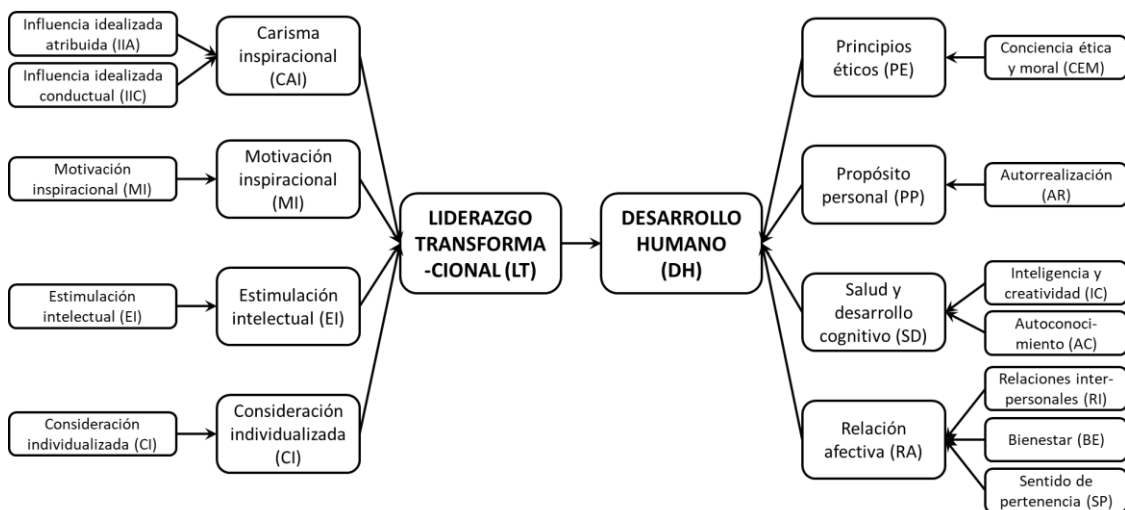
Influencia idealizada atribuida (IIA)

Influencia idealizada conductual (IIC)

Carisma inspiracional (CAI)

Motivación inspiracional (MI)

Motivación inspiracional (MI)

Estimulación intelectual (EI)

Estimulación intelectual (EI)

Consideración individualizada (CI)

Consideración individualizada (CI)

LIDERAZGO TRANSFORMA-CIONAL (LT)

DESARROLLO HUMANO (DH)

Principios éticos (PE)

Conciencia ética y moral (CEM)

Propósito personal (PP)

Autorrealización (AR)

Salud y desarrollo cognitivo (SD)

Inteligencia y creatividad (IC)

Autoconocimiento (AC)

Relación afectiva (RA)

Relaciones interpersonales (RI)

Bienestar (BE)

Sentido de pertenencia (SP)